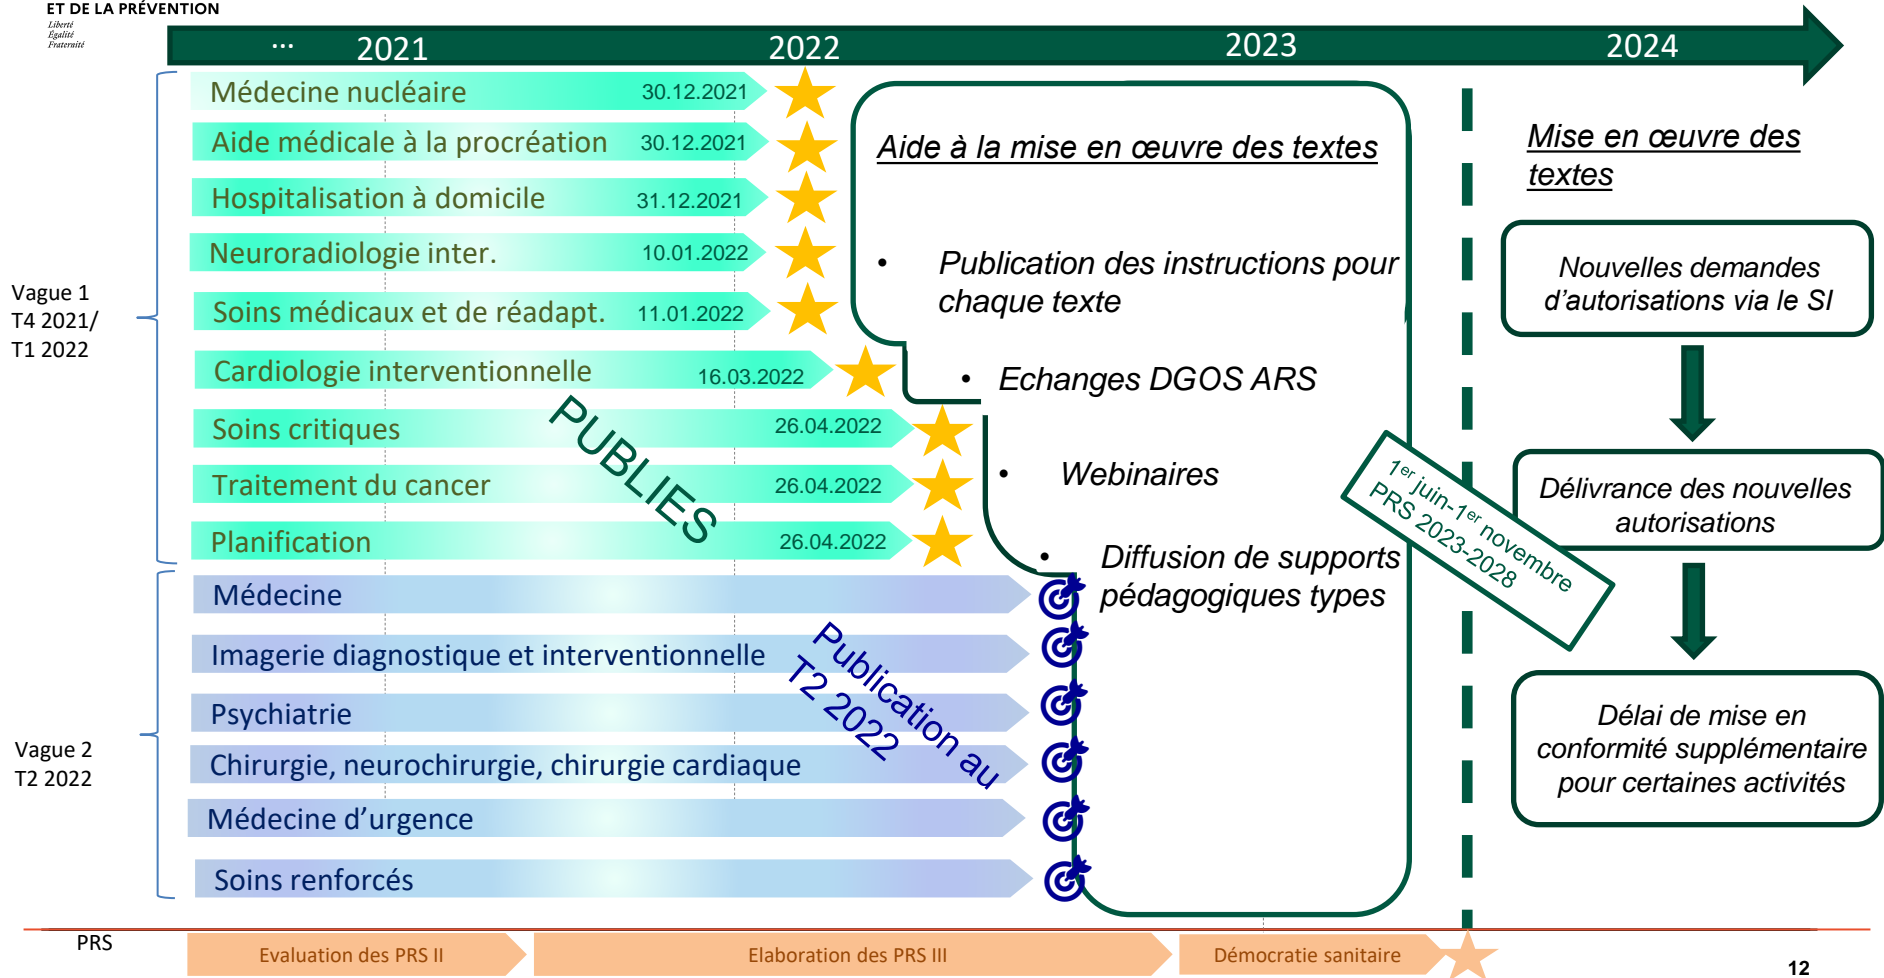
ET DE LA PRÉVENTION
Liberté
Égalité
Fraternité

... 2021 2022 2023 2024

Vague 1
T4 2021/
T1 2022

Médecine nucléaire 30.12.2021
Aide médicale à la procréation 30.12.2021
Hospitalisation à domicile 31.12.2021
Neuroradiologie inter. 10.01.2022
Soins médicaux et de réadapt. 11.01.2022
Cardiologie interventionnelle 16.03.2022
Soins critiques 26.04.2022
Traitement du cancer 26.04.2022
Planification 26.04.2022

PUBLIES

Vague 2
T2 2022

Médecine
Imagerie diagnostique et interventionnelle
Psychiatrie
Chirurgie, neurochirurgie, chirurgie cardiaque
Médecine d'urgence
Soins renforcés

Publication au T2 2022

Aide à la mise en œuvre des textes

• Publication des instructions pour chaque texte

• Echanges DGOS ARS

• Webinaires

• Diffusion de supports pédagogiques types

1$^{er}$ juin-1$^{er}$ novembre PRS 2023-2028

Mise en œuvre des textes

Nouvelles demandes d'autorisations via le SI

Délivrance des nouvelles autorisations

Délai de mise en conformité supplémentaire pour certaines activités

PRS
Evaluation des PRS II
Elaboration des PRS III
Démocratie sanitaire

12